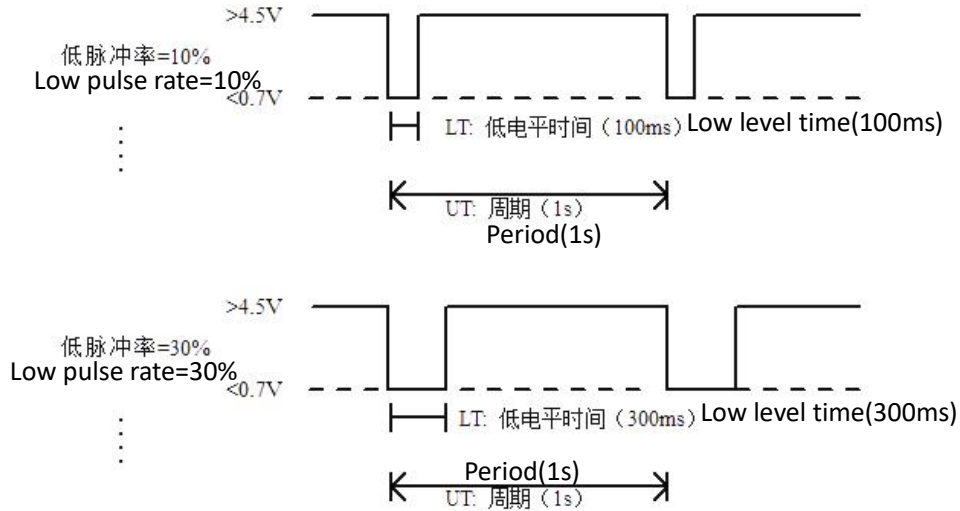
>4.5V

低脉冲率=10%
Low pulse rate=10%

<0.7V

LT: 低电平时间（100ms）Low level time(100ms)

UT: 周期（1s）
Period(1s)

>4.5V

低脉冲率=30%
Low pulse rate=30%

<0.7V

LT: 低电平时间（300ms）Low level time(300ms)

Period(1s)
UT: 周期（1s）